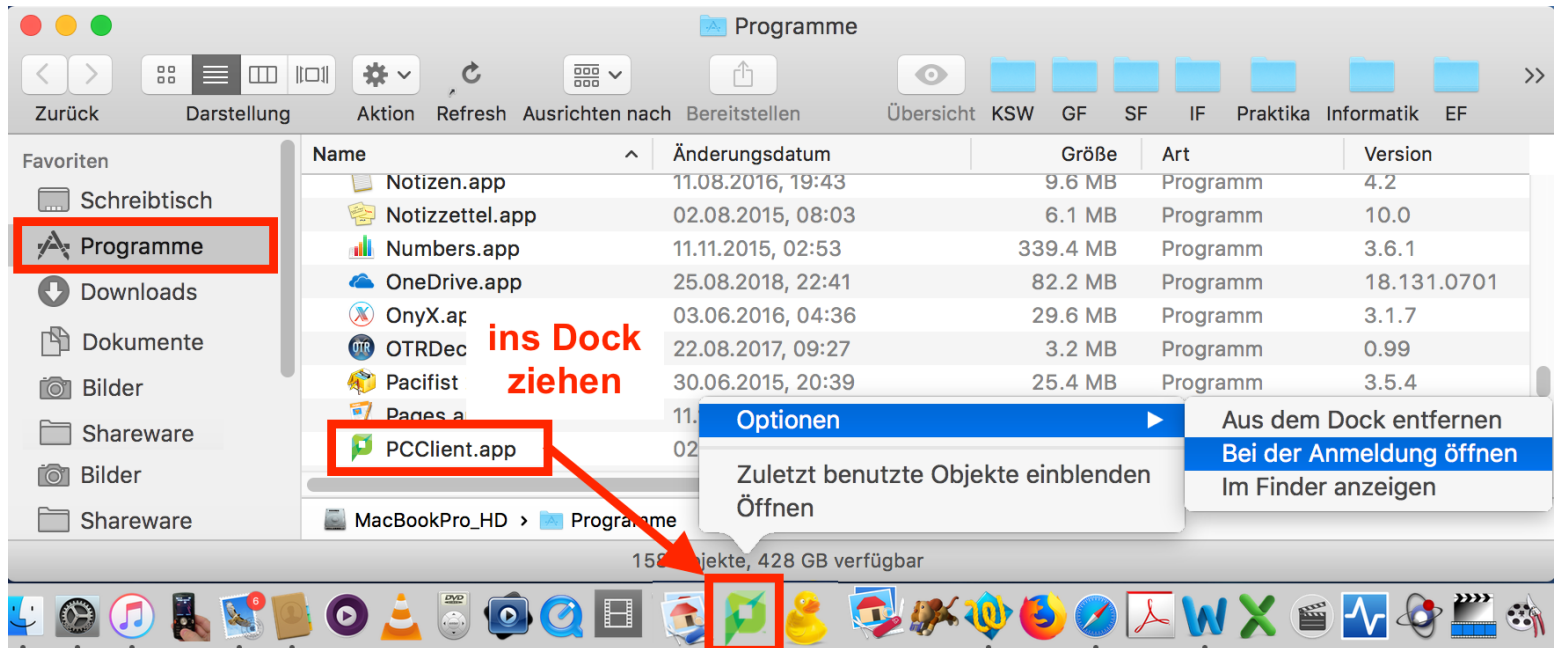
Programme

Zurück Darstellung Aktion Refresh Ausrichten nach Bereitstellen Übersicht KSW GF SF IF Praktika Informatik EF

Favoriten
Schreibtisch
Programme
Downloads
Dokumente
Bilder
Shareware
Bilder
Shareware

| Name | Änderungsdatum | Größe | Art | Version |
|---|---|---|---|---|
| Notizen.app | 11.08.2016, 19:43 | 9.6 MB | Programm | 4.2 |
| Notizzettel.app | 02.08.2015, 08:03 | 6.1 MB | Programm | 10.0 |
| Numbers.app | 11.11.2015, 02:53 | 339.4 MB | Programm | 3.6.1 |
| OneDrive.app | 25.08.2018, 22:41 | 82.2 MB | Programm | 18.131.0701 |
| OnyX.ap | 03.06.2016, 04:36 | 29.6 MB | Programm | 3.1.7 |
| OTRDec | 22.08.2017, 09:27 | 3.2 MB | Programm | 0.99 |
| Pacifist | 30.06.2015, 20:39 | 25.4 MB | Programm | 3.5.4 |
| Pages.a | 11. | | | |
| PCClient.app | 02 | | | |

ins Dock ziehen

Optionen
Zuletzt benutzte Objekte einblenden
Öffnen

Aus dem Dock entfernen
Bei der Anmeldung öffnen
Im Finder anzeigen

MacBookPro_HD > Programme

158 Objekte, 428 GB verfügbar

6